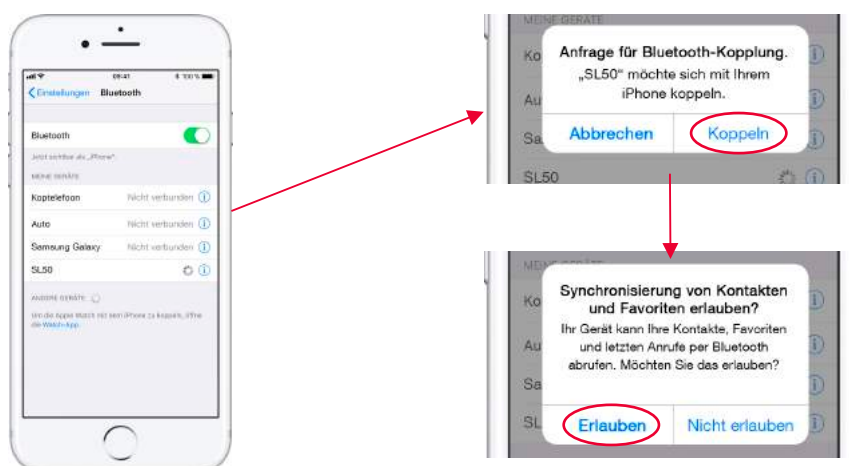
09:41

100 %

Einstellungen Bluetooth

Bluetooth

Jetzt sichtbar als „iPhone"

MEINE GERÄTE

Koptelefoon Nicht verbunden

Auto Nicht verbunden

Samsung Galaxy Nicht verbunden

SL50

ANDERE GERÄTE

Um die Apple Watch mit dem iPhone zu koppeln, öffne die Watch-App.

MEINE GERÄTE

Ko

Au

Sa

SL50

Anfrage für Bluetooth-Kopplung.

„SL50" möchte sich mit Ihrem iPhone koppeln.

Abbrechen

Koppeln

MEINE GERÄTE

Ko

Au

Sa

SL

Synchronisierung von Kontakten und Favoriten erlauben?

Ihr Gerät kann Ihre Kontakte, Favoriten und letzten Anrufe per Bluetooth abrufen. Möchten Sie das erlauben?

Erlauben

Nicht erlauben